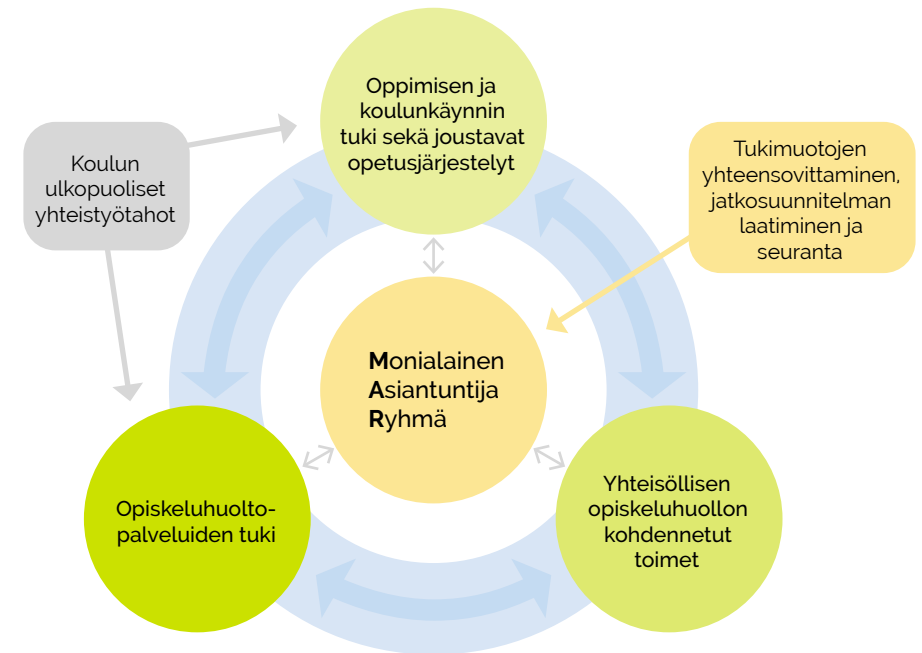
Oppimisen ja koulunkäynnin tuki sekä joustavat opetusjärjestelyt

Koulun ulkopuoliset yhteistyötahot

Tukimuotojen yhteensovittaminen, jatkosuunnitelman laatiminen ja seuranta

Monialainen Asiantuntija Ryhmä

Opiskeluhuoltopalveluiden tuki

Yhteisöllisen opiskeluhuollon kohdennetut toimet